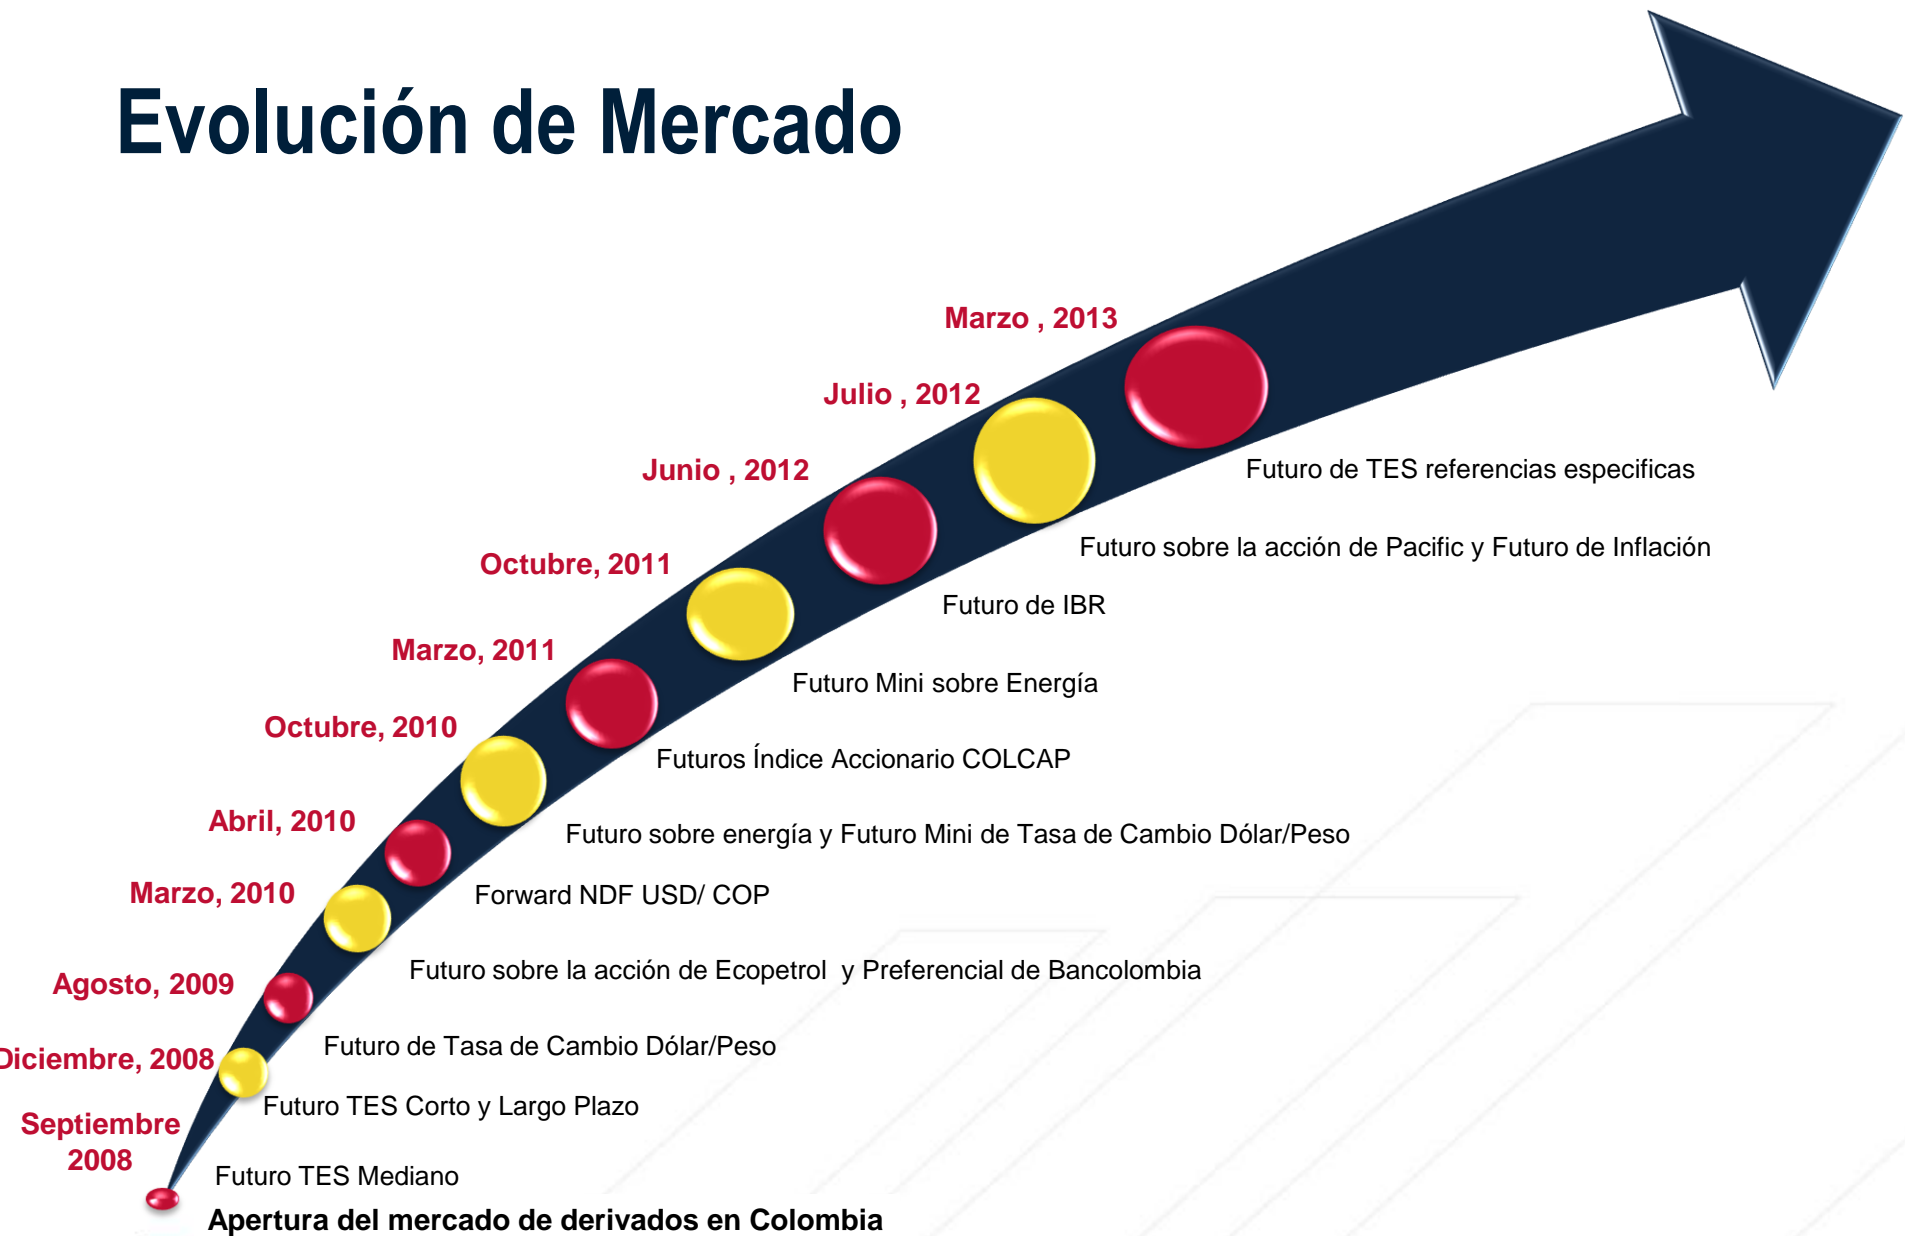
Evolución de Mercado

Marzo , 2013

Futuro de TES referencias especificas

Julio , 2012

Futuro sobre la acción de Pacific y Futuro de Inflación

Junio , 2012

Futuro de IBR

Octubre, 2011

Futuro Mini sobre Energía

Marzo, 2011

Futuros Índice Accionario COLCAP

Octubre, 2010

Futuro sobre energía y Futuro Mini de Tasa de Cambio Dólar/Peso

Abril, 2010

Forward NDF USD/ COP

Marzo, 2010

Futuro sobre la acción de Ecopetrol y Preferencial de Bancolombia

Agosto, 2009

Futuro de Tasa de Cambio Dólar/Peso

Diciembre, 2008

Futuro TES Corto y Largo Plazo

Septiembre 2008

Futuro TES Mediano

Apertura del mercado de derivados en Colombia